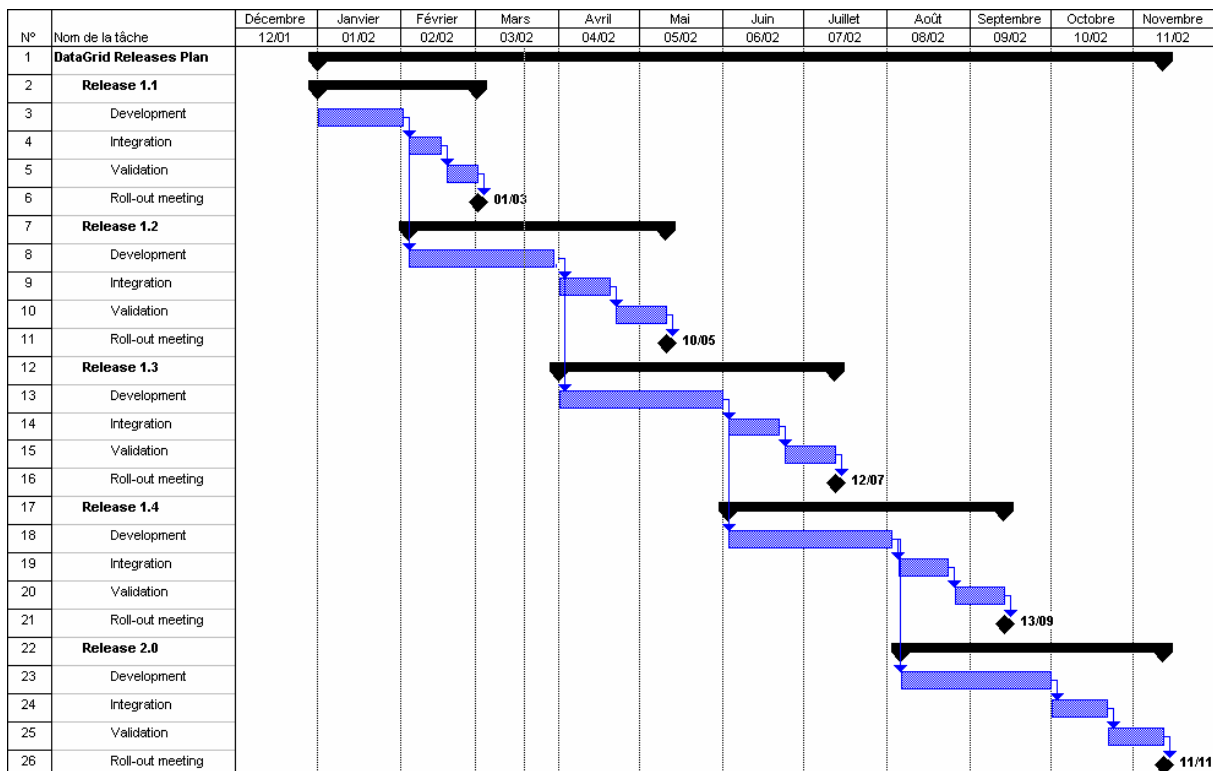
| N° | Nom de la tâche | Décembre 12/01 | Janvier 01/02 | Février 02/02 | Mars 03/02 | Avril 04/02 | Mai 05/02 | Juin 06/02 | Juillet 07/02 | Août 08/02 | Septembre 09/02 | Octobre 10/02 | Novembre 11/02 |
|---|---|---|---|---|---|---|---|---|---|---|---|---|---|
| 1 | DataGrid Releases Plan | | | | | | | | | | | | |
| 2 | Release 1.1 | | | | | | | | | | | | |
| 3 | Development | | | | | | | | | | | | |
| 4 | Integration | | | | | | | | | | | | |
| 5 | Validation | | | | | | | | | | | | |
| 6 | Roll-out meeting | | | | 01/03 | | | | | | | | |
| 7 | Release 1.2 | | | | | | | | | | | | |
| 8 | Development | | | | | | | | | | | | |
| 9 | Integration | | | | | | | | | | | | |
| 10 | Validation | | | | | | | | | | | | |
| 11 | Roll-out meeting | | | | | | 10/05 | | | | | | |
| 12 | Release 1.3 | | | | | | | | | | | | |
| 13 | Development | | | | | | | | | | | | |
| 14 | Integration | | | | | | | | | | | | |
| 15 | Validation | | | | | | | | | | | | |
| 16 | Roll-out meeting | | | | | | | | 12/07 | | | | |
| 17 | Release 1.4 | | | | | | | | | | | | |
| 18 | Development | | | | | | | | | | | | |
| 19 | Integration | | | | | | | | | | | | |
| 20 | Validation | | | | | | | | | | | | |
| 21 | Roll-out meeting | | | | | | | | | | 13/09 | | |
| 22 | Release 2.0 | | | | | | | | | | | | |
| 23 | Development | | | | | | | | | | | | |
| 24 | Integration | | | | | | | | | | | | |
| 25 | Validation | | | | | | | | | | | | |
| 26 | Roll-out meeting | | | | | | | | | | | | 11/11 |